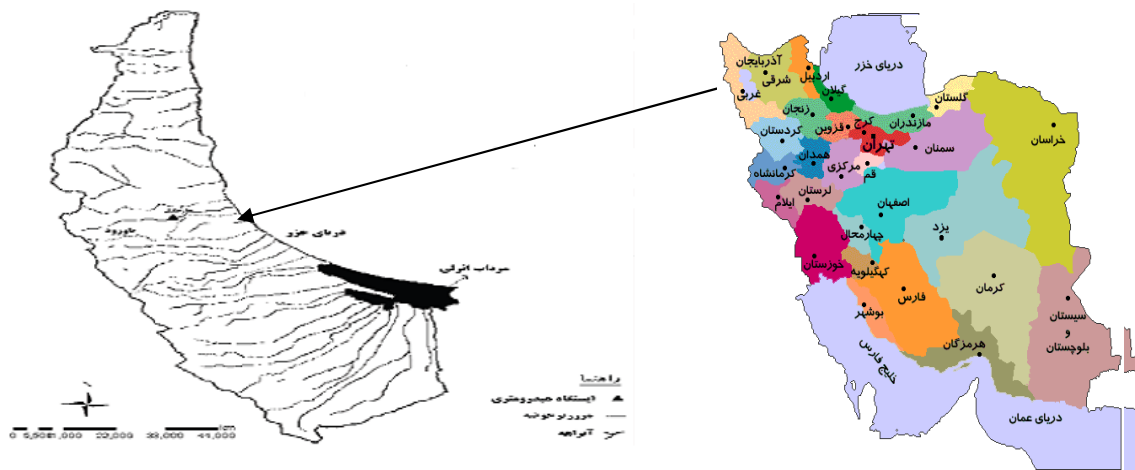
دریای خزر
مرداب انزلی
آستارا
راهنما
ایستگاه هیدرومتری
مرز حوضه
آبراهه
0 5,000 10,000 20,000 30,000 40,000

دریای خزر
آذربایجان شرقی
آذربایجان غربی
اردبیل
گیلان
زنجان
گلستان
مازندران
خراسان
کردستان
قزوین
کرج
تهران
سمنان
همدان
کرمانشاه
مرکزی
قم
لرستان
ایلام
اصفهان
چهارمحال
یزد
خوزستان
کهگیلویه
کرمان
فارس
بوشهر
سیستان و بلوچستان
هرمزگان
خلیج فارس
دریای عمان